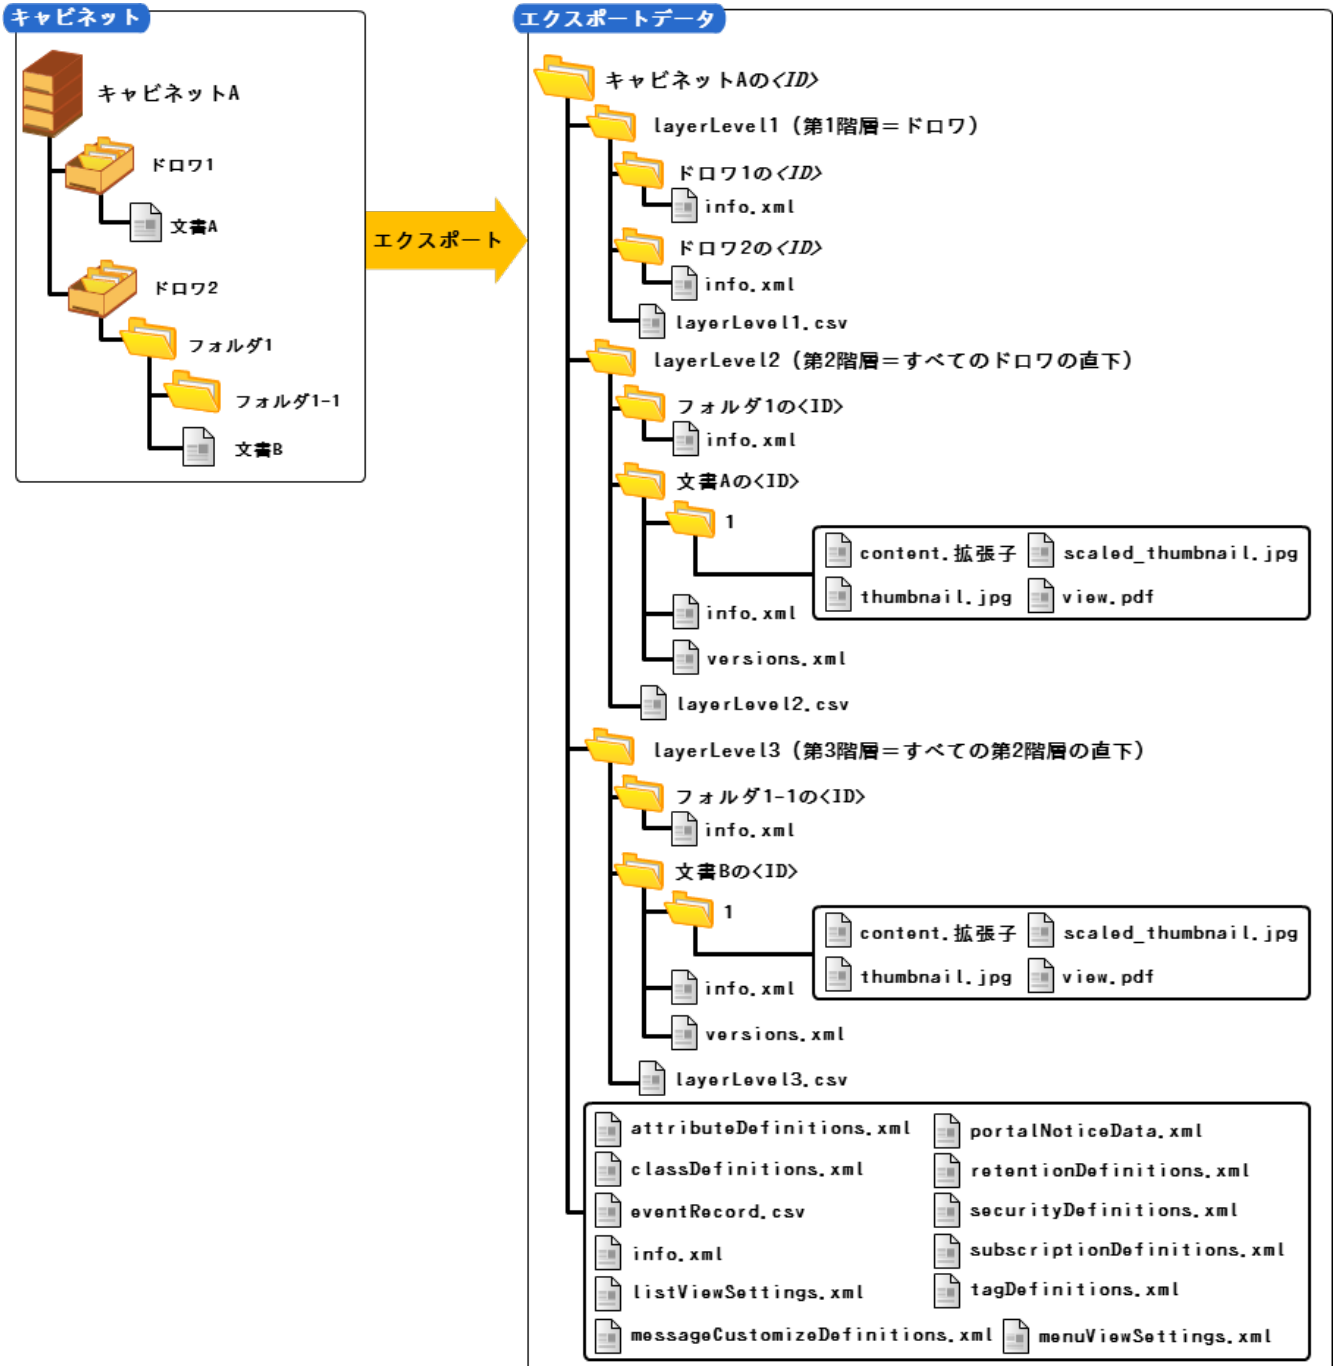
キャビネット

キャビネットA

ドロワ1

文書A

ドロワ2

フォルダ1

フォルダ1-1

文書B

エクスポート

エクスポートデータ

キャビネットAの<ID>

layerLevel1（第1階層＝ドロワ）

ドロワ1の<ID>

info.xml

ドロワ2の<ID>

info.xml

layerLevel1.csv

layerLevel2（第2階層＝すべてのドロワの直下）

フォルダ1の<ID>

info.xml

文書Aの<ID>

1

content.拡張子 scaled_thumbnail.jpg

thumbnail.jpg view.pdf

info.xml

versions.xml

layerLevel2.csv

layerLevel3（第3階層＝すべての第2階層の直下）

フォルダ1-1の<ID>

info.xml

文書Bの<ID>

1

content.拡張子 scaled_thumbnail.jpg

thumbnail.jpg view.pdf

info.xml

versions.xml

layerLevel3.csv

attributeDefinitions.xml
classDefinitions.xml
eventRecord.csv
info.xml
listViewSettings.xml
messageCustomizeDefinitions.xml

portalNoticeData.xml
retentionDefinitions.xml
securityDefinitions.xml
subscriptionDefinitions.xml
tagDefinitions.xml
menuViewSettings.xml